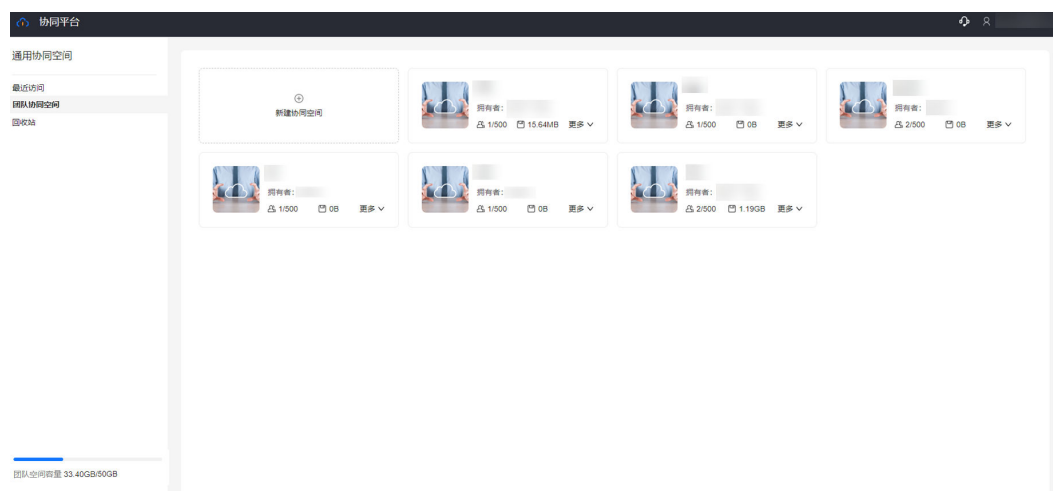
协同平台

通用协同空间

最近访问
团队协同空间
回收站

新建协同空间

拥有者：
1/500 15.64MB 更多

拥有者：
1/500 0B 更多

拥有者：
2/500 0B 更多

拥有者：
1/500 0B 更多

拥有者：
1/500 0B 更多

拥有者：
2/500 1.19GB 更多

团队空间容量 33.40GB/50GB